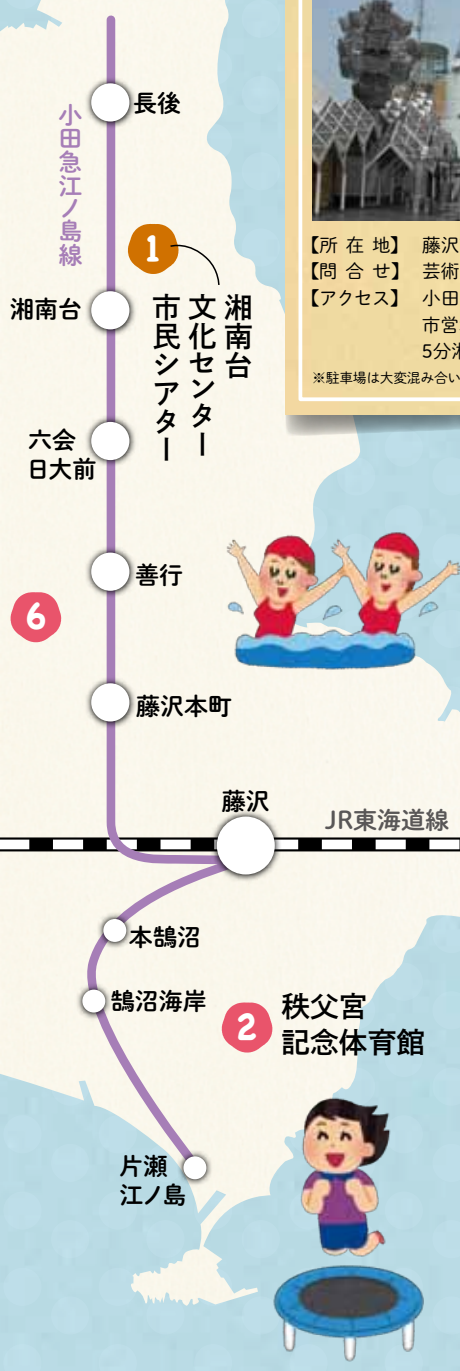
小田急江ノ島線

長後

1

湘南台
文化センター
市民シアター

湘南台

六会
日大前

善行

6

藤沢本町

藤沢

JR東海道線

本鵠沼

鵠沼海岸

2
秩父宮
記念体育館

片瀬
江ノ島

【所 在 地】 藤沢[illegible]
【問 合 せ】 芸術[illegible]
【アクセス】 小田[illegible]
市営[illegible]
5分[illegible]

※駐車場は大変混み合い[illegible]